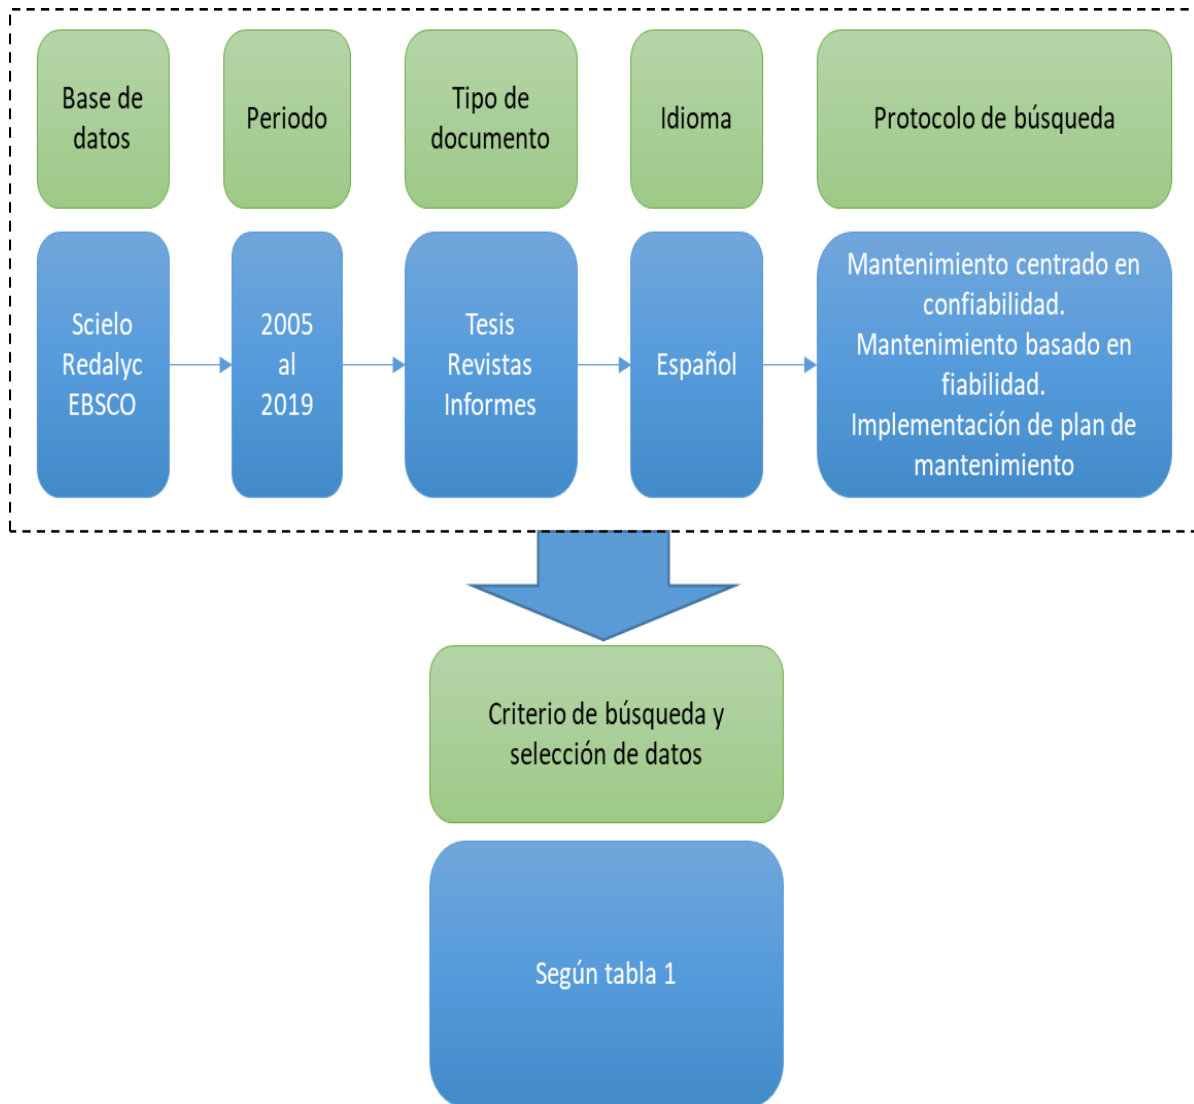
Base de datos

Periodo

Tipo de documento

Idioma

Protocolo de búsqueda

Scielo
Redalyc
EBSCO

2005
al
2019

Tesis
Revistas
Informes

Español

Mantenimiento centrado en confiabilidad.
Mantenimiento basado en fiabilidad.
Implementación de plan de mantenimiento

Criterio de búsqueda y selección de datos

Según tabla 1